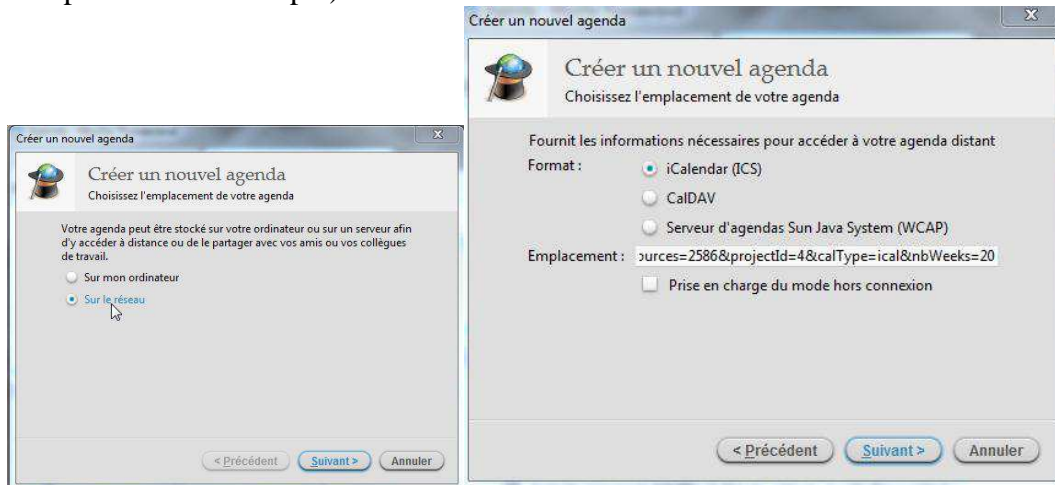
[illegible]

Créer un nouvel agenda

Créer un nouvel agenda
Choisissez l'emplacement de votre agenda

Votre agenda peut être stocké sur votre ordinateur ou sur un serveur afin d'y accéder à distance ou de le partager avec vos amis ou vos collègues de travail.

Sur mon ordinateur

Sur le réseau

< Précédent | Suivant > | Annuler

Créer un nouvel agenda

Créer un nouvel agenda
Choisissez l'emplacement de votre agenda

Fournit les informations nécessaires pour accéder à votre agenda distant

Format : iCalendar (ICS)

CalDAV

Serveur d'agendas Sun Java System (WCAP)

Emplacement : ›urces=2586&projectId=4&calType=ical&nbWeeks=20

Prise en charge du mode hors connexion

< Précédent | Suivant > | Annuler